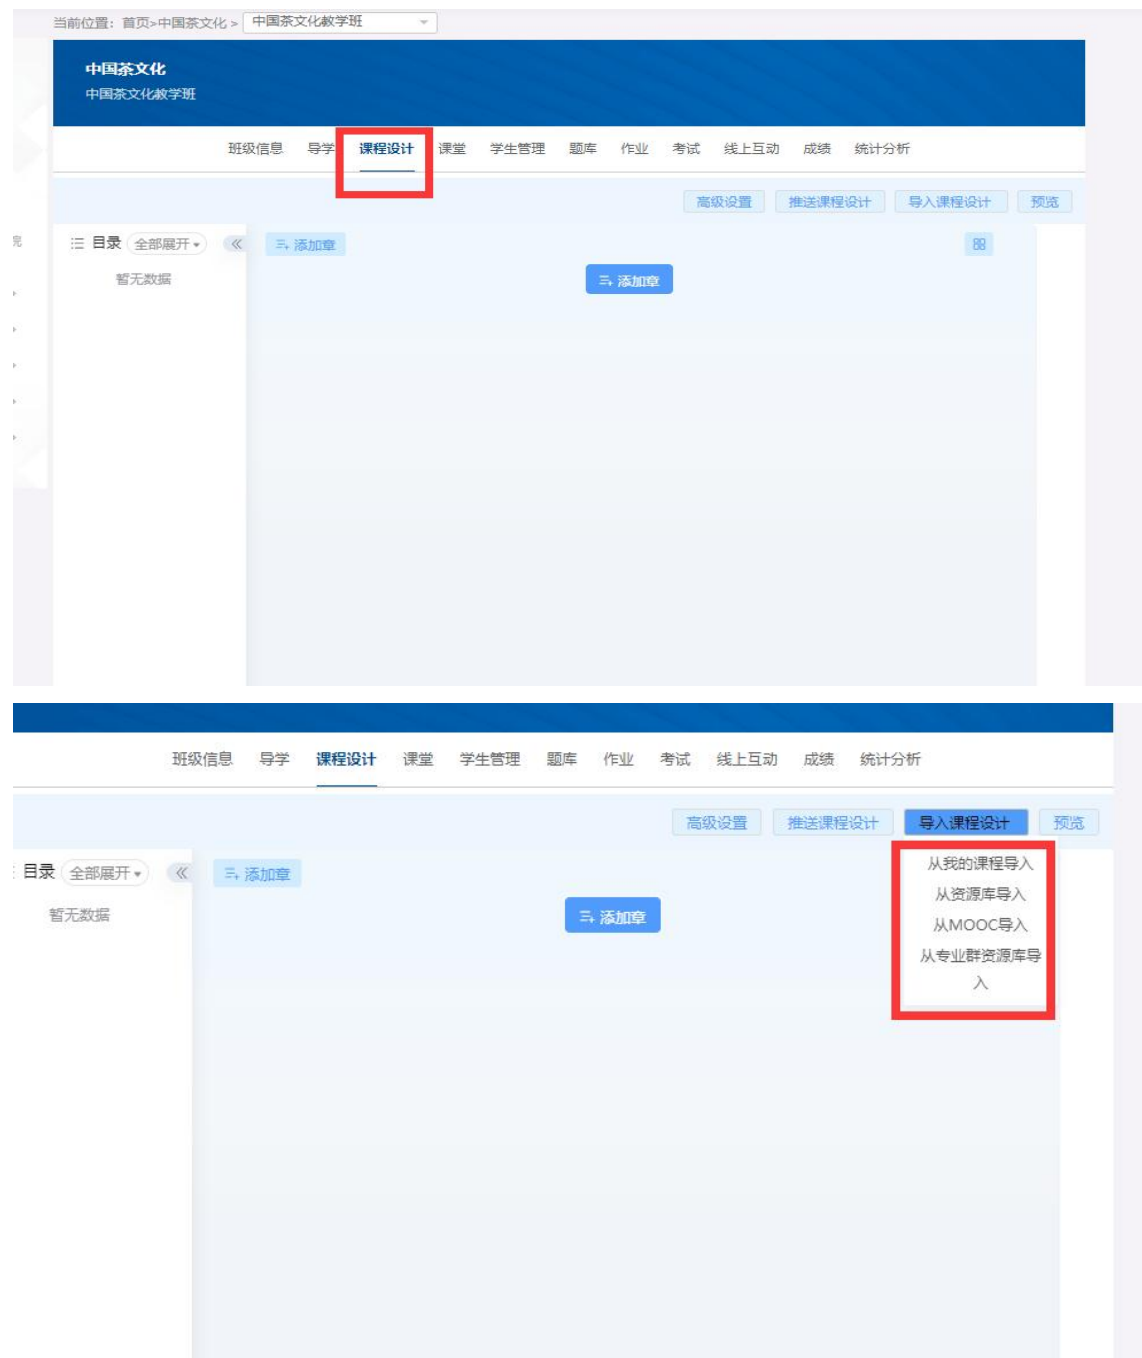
当前位置：首页>中国茶文化 > 中国茶文化教学班

中国茶文化
中国茶文化教学班

班级信息 导学 课程设计 课堂 学生管理 题库 作业 考试 线上互动 成绩 统计分析

高级设置 推送课程设计 导入课程设计 预览

目录 全部展开 添加章

暂无数据

添加章

班级信息 导学 课程设计 课堂 学生管理 题库 作业 考试 线上互动 成绩 统计分析

高级设置 推送课程设计 导入课程设计 预览

目录 全部展开 添加章

暂无数据

添加章

从我的课程导入
从资源库导入
从MOOC导入
从专业群资源库导入